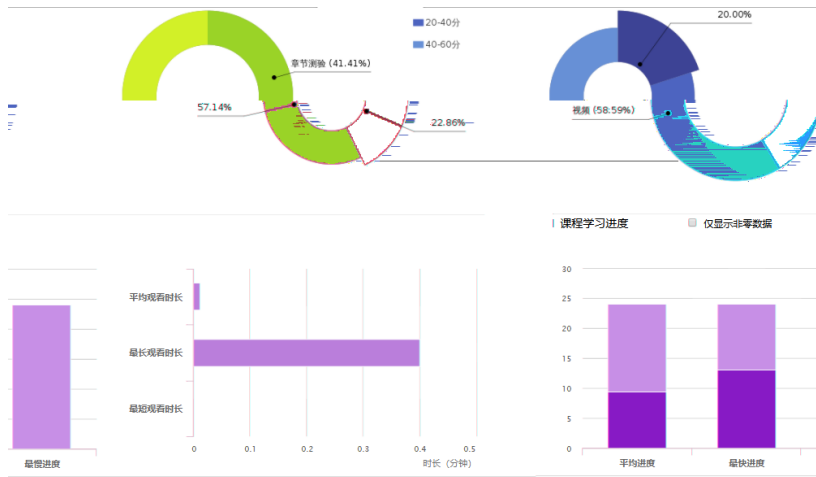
20-40分
40-60分
章节测验 (41.41%)
57.14%
22.86%
20.00%
视频 (58.59%)
课程学习进度
仅显示非零数据
平均观看时长
最长观看时长
最短观看时长
0
0.1
0.2
0.3
0.4
0.5
时长（分钟）
最慢进度
30
25
20
15
10
5
0
平均进度
最快进度